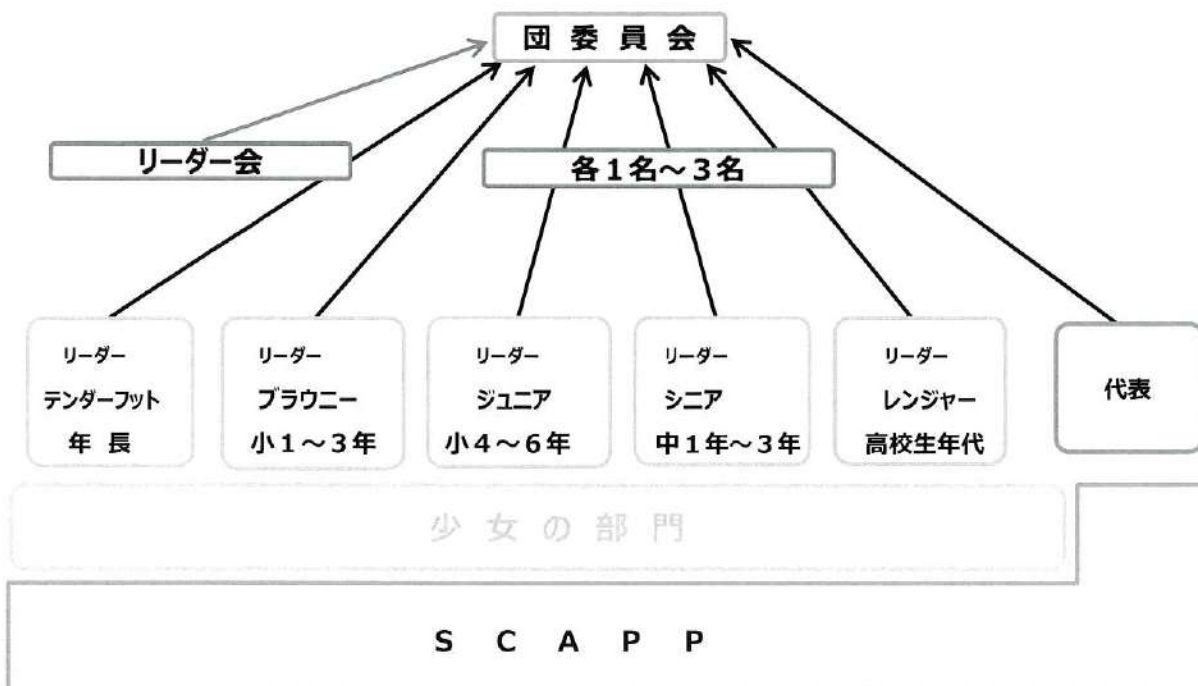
団 委 員 会

リーダー会

各1名～3名

リーダー
テンダーフット
年 長

リーダー
ブラウニー
小1～3年

リーダー
ジュニア
小4～6年

リーダー
シニア
中1年～3年

リーダー
レンジャー
高校生年代

代表

少 女 の 部 門

S C A P P